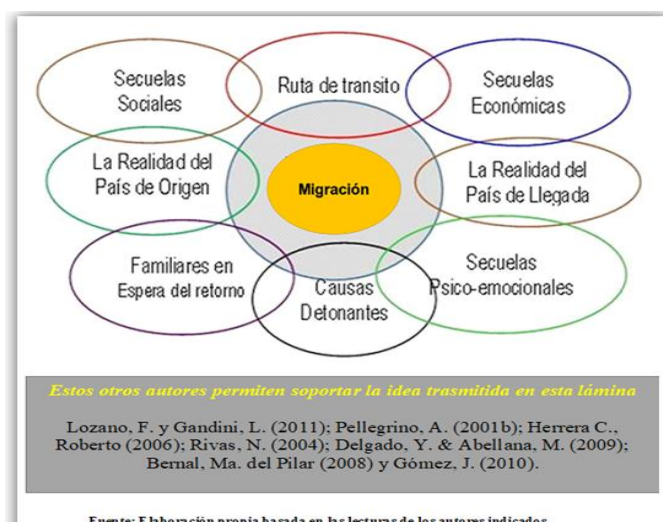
Secuelas Sociales

Ruta de transito

Secuelas Económicas

La Realidad del País de Origen

Migración

La Realidad del País de Llegada

Familiares en Espera del retorno

Causas Detonantes

Secuelas Psico-emocionales

Estos otros autores permiten soportar la idea trasmitida en esta lámina

Lozano, F. y Gandini, L. (2011); Pellegrino, A. (2001b); Herrera C., Roberto (2006); Rivas, N. (2004); Delgado, Y. & Abellana, M. (2009); Bernal, Ma. del Pilar (2008) y Gómez, J. (2010).

Fuente: Elaboración propia basada en las lecturas de los autores indicados.